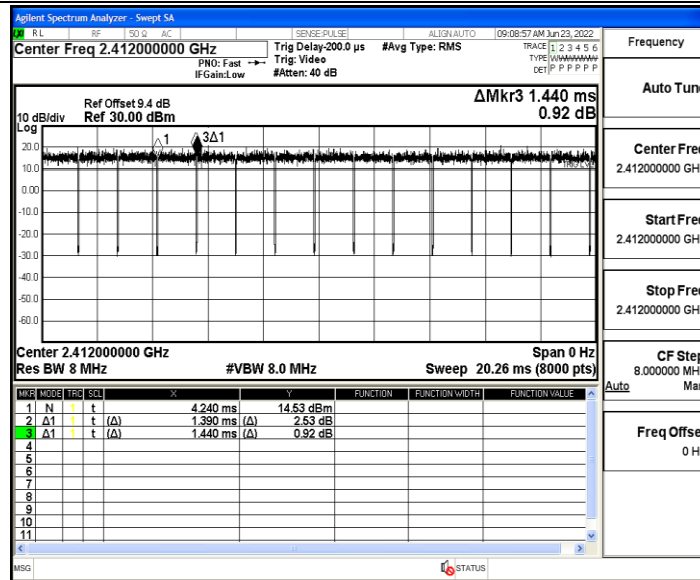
Agilent Spectrum Analyzer - Swept SA

RL RF 50 Ω AC SENSE:PULSE ALIGN AUTO 09:08:57 AM Jun 23, 2022

Center Freq 2.412000000 GHz
PNO: Fast IFGain:Low
Trig Delay-200.0 µs Trig: Video #Atten: 40 dB
#Avg Type: RMS
TRACE 1 2 3 4 5 6 TYPE WWWWWW DET P P P P P P

Frequency

10 dB/div Log
Ref Offset 9.4 dB Ref 30.00 dBm
ΔMkr3 1.440 ms 0.92 dB

20.0
10.0
0.00
-10.0
-20.0
-30.0
-40.0
-50.0
-60.0

1 3Δ1

Center 2.412000000 GHz
Res BW 8 MHz
#VBW 8.0 MHz
Span 0 Hz
Sweep 20.26 ms (8000 pts)

| MKR | MODE | TRC | SCL | X | | Y | FUNCTION | FUNCTION WIDTH | FUNCTION VALUE |
|---|---|---|---|---|---|---|---|---|---|
| 1 | N | 1 | t | | 4.240 ms | 14.53 dBm | | | |
| 2 | Δ1 | 1 | t | (Δ) | 1.390 ms | (Δ) 2.53 dB | | | |
| 3 | Δ1 | 1 | t | (Δ) | 1.440 ms | (Δ) 0.92 dB | | | |
| 4 | | | | | | | | | |
| 5 | | | | | | | | | |
| 6 | | | | | | | | | |
| 7 | | | | | | | | | |
| 8 | | | | | | | | | |
| 9 | | | | | | | | | |
| 10 | | | | | | | | | |
| 11 | | | | | | | | | |

Auto Tun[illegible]

Center Fre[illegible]
2.412000000 GH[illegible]

Start Fre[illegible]
2.412000000 GH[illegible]

Stop Fre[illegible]
2.412000000 GH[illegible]

CF Ste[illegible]
8.000000 MH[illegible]
Auto Ma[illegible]

Freq Offse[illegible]
0 H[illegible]

MSG
STATUS